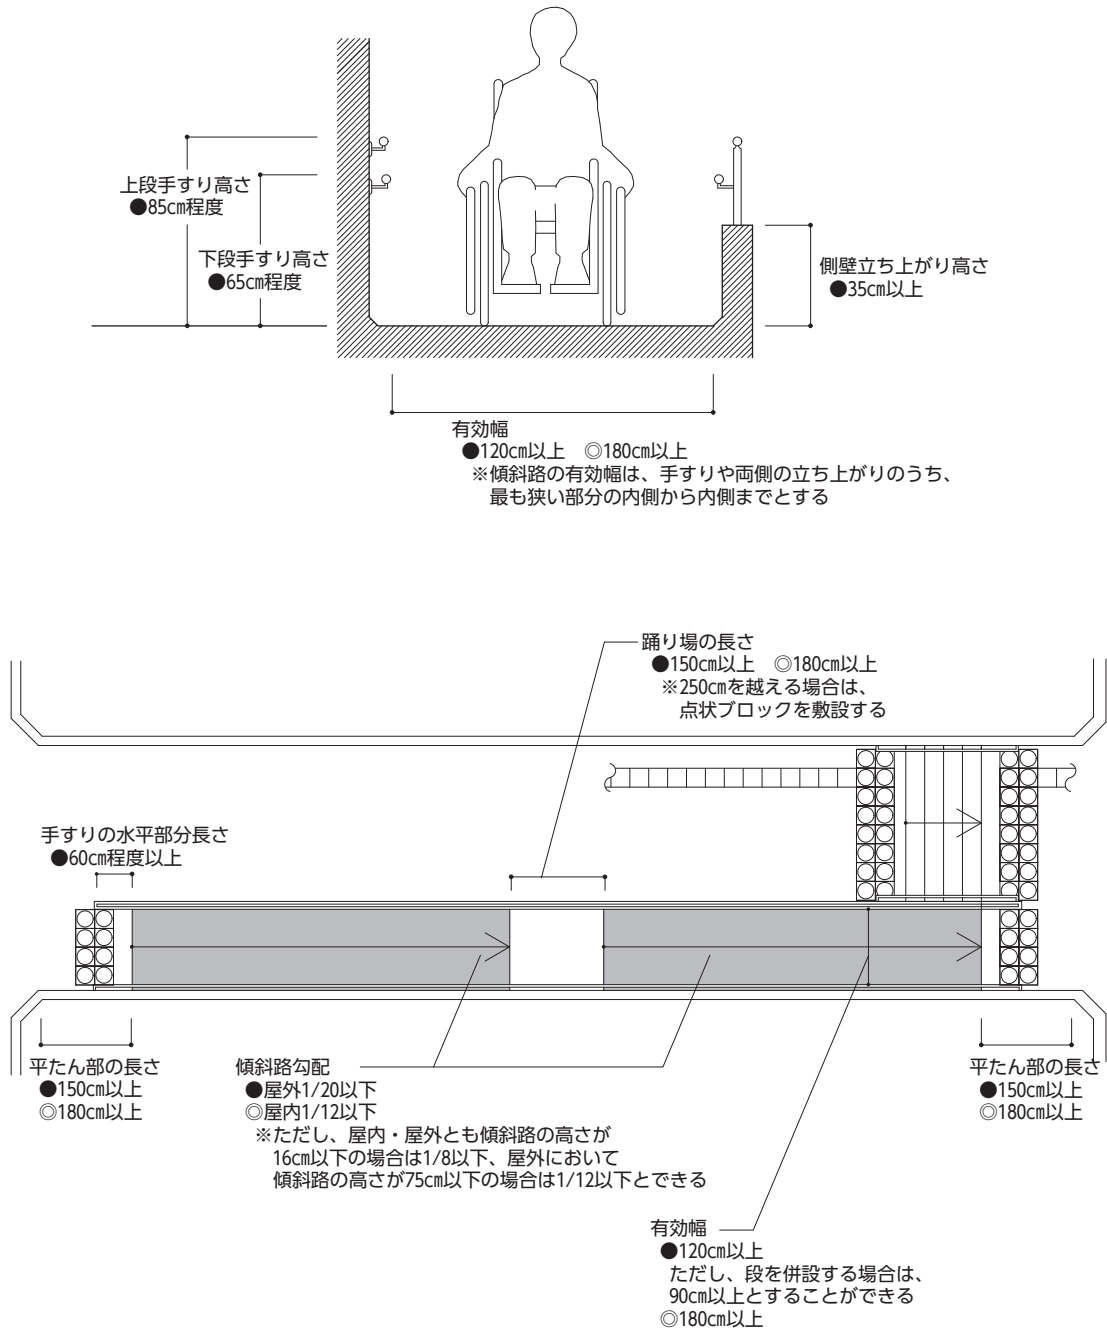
上段手すり高さ
●85㎝程度

下段手すり高さ
●65㎝程度

側壁立ち上がり高さ
●35㎝以上

有効幅
●120㎝以上　◎180㎝以上
※傾斜路の有効幅は、手すりや両側の立ち上がりのうち、最も狭い部分の内側から内側までとする

踊り場の長さ
●150㎝以上　◎180㎝以上
※250㎝を越える場合は、点状ブロックを敷設する

手すりの水平部分長さ
●60㎝程度以上

平たん部の長さ
●150㎝以上
◎180㎝以上

傾斜路勾配
●屋外1/20以下
◎屋内1/12以下
※ただし、屋内・屋外とも傾斜路の高さが16㎝以下の場合は1/8以下、屋外において傾斜路の高さが75㎝以下の場合は1/12以下とできる

平たん部の長さ
●150㎝以上
◎180㎝以上

有効幅
●120㎝以上
ただし、段を併設する場合は、90㎝以上とすることができる
◎180㎝以上